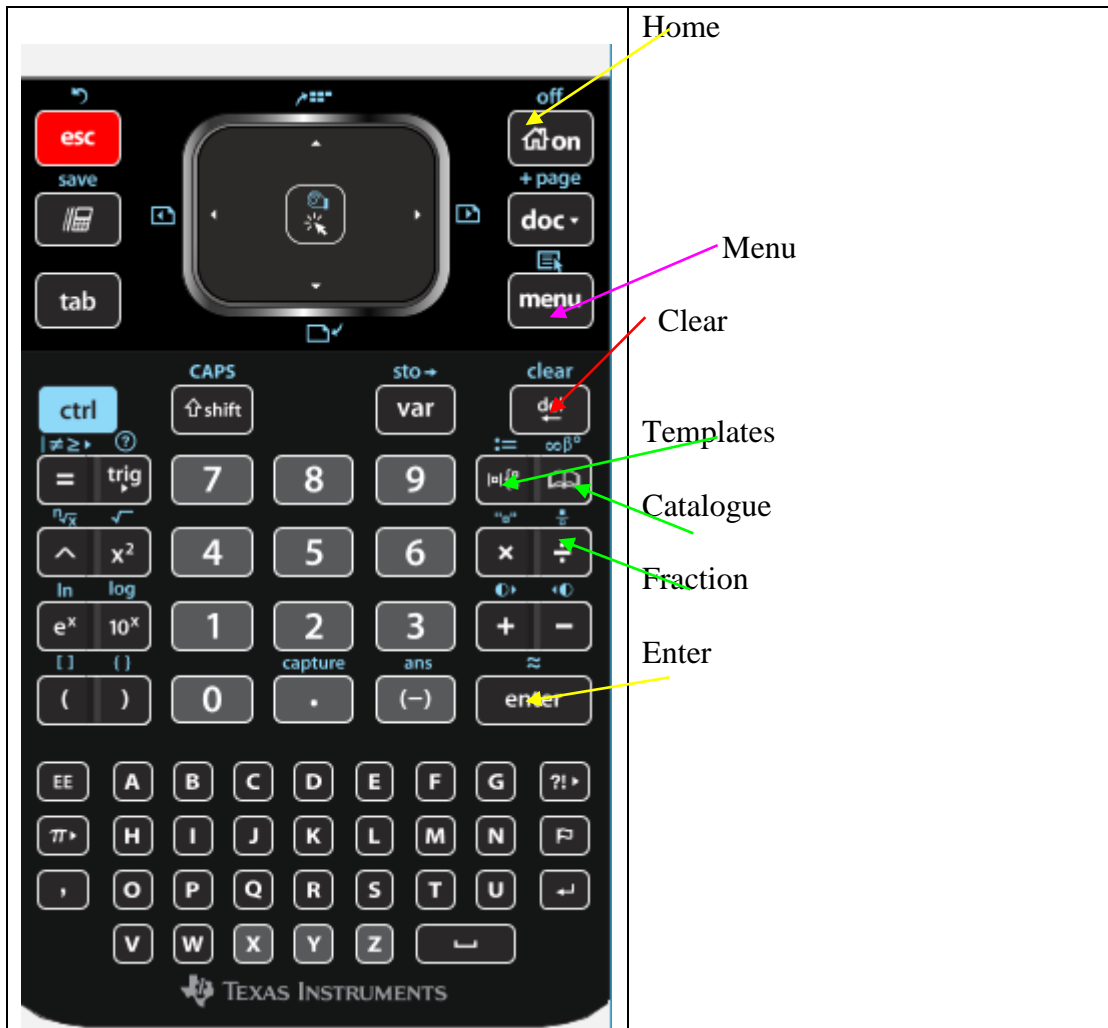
off
esc
on
save
+ page
doc
tab
menu
CAPS
sto→
clear
ctrl
shift
var
del
=
trig
7
8
9
^
$x^2$
4
5
6
×
÷
ln
log
$e^x$
$10^x$
1
2
3
+
−
capture
ans
≈
(
)
0
.
(−)
enter
EE
A
B
C
D
E
F
G
?!
π
H
I
J
K
L
M
N
,
O
P
Q
R
S
T
U
V
W
X
Y
Z
TEXAS INSTRUMENTS

Home
Menu
Clear
Templates
Catalogue
Fraction
Enter